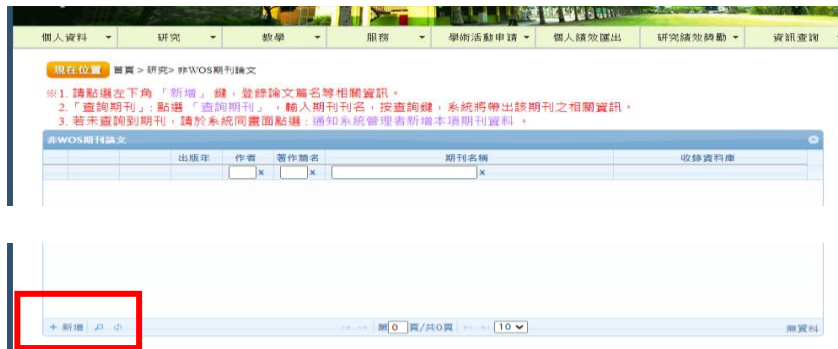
個人資料 ▾ 研究 ▾ 教學 ▾ 服務 ▾ 學術活動申請 ▾ 個人績效匯出 研究績效獎勵 ▾ 資訊查詢

現在位置 首頁 > 研究 > 非WOS期刊論文

※1. 請點選左下角「新增」鍵，登錄論文篇名等相關資訊。
2.「查詢期刊」：點選「查詢期刊」，輸入期刊刊名，按查詢鍵，系統將帶出該期刊之相關資訊。
3. 若未查詢到期刊，請於系統同畫面點選：通知系統管理者新增本項期刊資料。

非WOS期刊論文

| | | 出版年 | 作者 | 著作篇名 | 期刊名稱 | 收錄資料庫 |
|---|---|---|---|---|---|---|
| | | | × | × | × | |

+ 新增 第 0 頁/共0頁 10 無資料